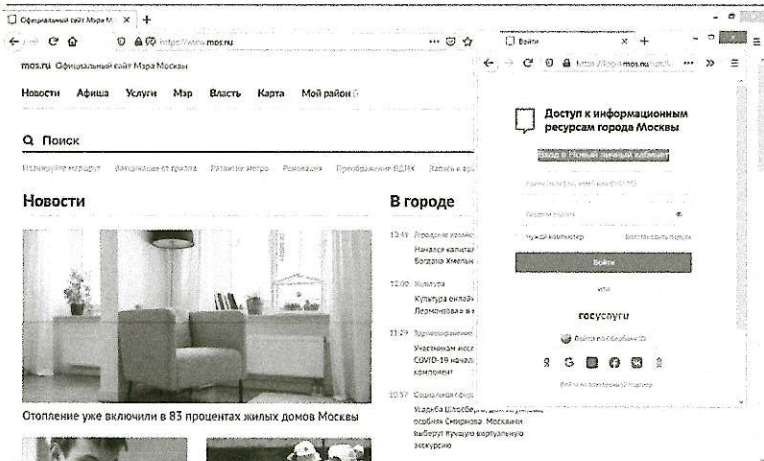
Официальный сайт Мэра М... ×
https://www.mos.ru
mos.ru Официальный сайт Мэра Москвы
Новости Афиша Услуги Мэр Власть Карта Мой район
Q Поиск
Начертите маршрут Защищаем от гриппа Развитие метро Реновация Преображение ВДНХ Запись к вр...
Новости
Отопление уже включили в 83 процентах жилых домов Москвы
В городе
13:41 Городские новости
Начался капитал... Богдана Хмельн...
12:00 Культура
Культура онлайн... Лермонтова в...
11:29 Здравоохранение
Участникам иссл... COVID-19 начал... компонент
10:57 Социальная сфера
Усадьба Шлоссберг... особняк Смирнова. Москвичи выберут лучшую виртуальную экскурсию
Войти ×
https://login.mos.ru
Доступ к информационным ресурсам города Москвы
Вход в Новый личный кабинет
Логин (телефон, email или СНИЛС)
Введите пароль
Чужой компьютер Восстановить пароль
Войти
или
госуслуги
Войти по Сбербанк ID
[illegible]